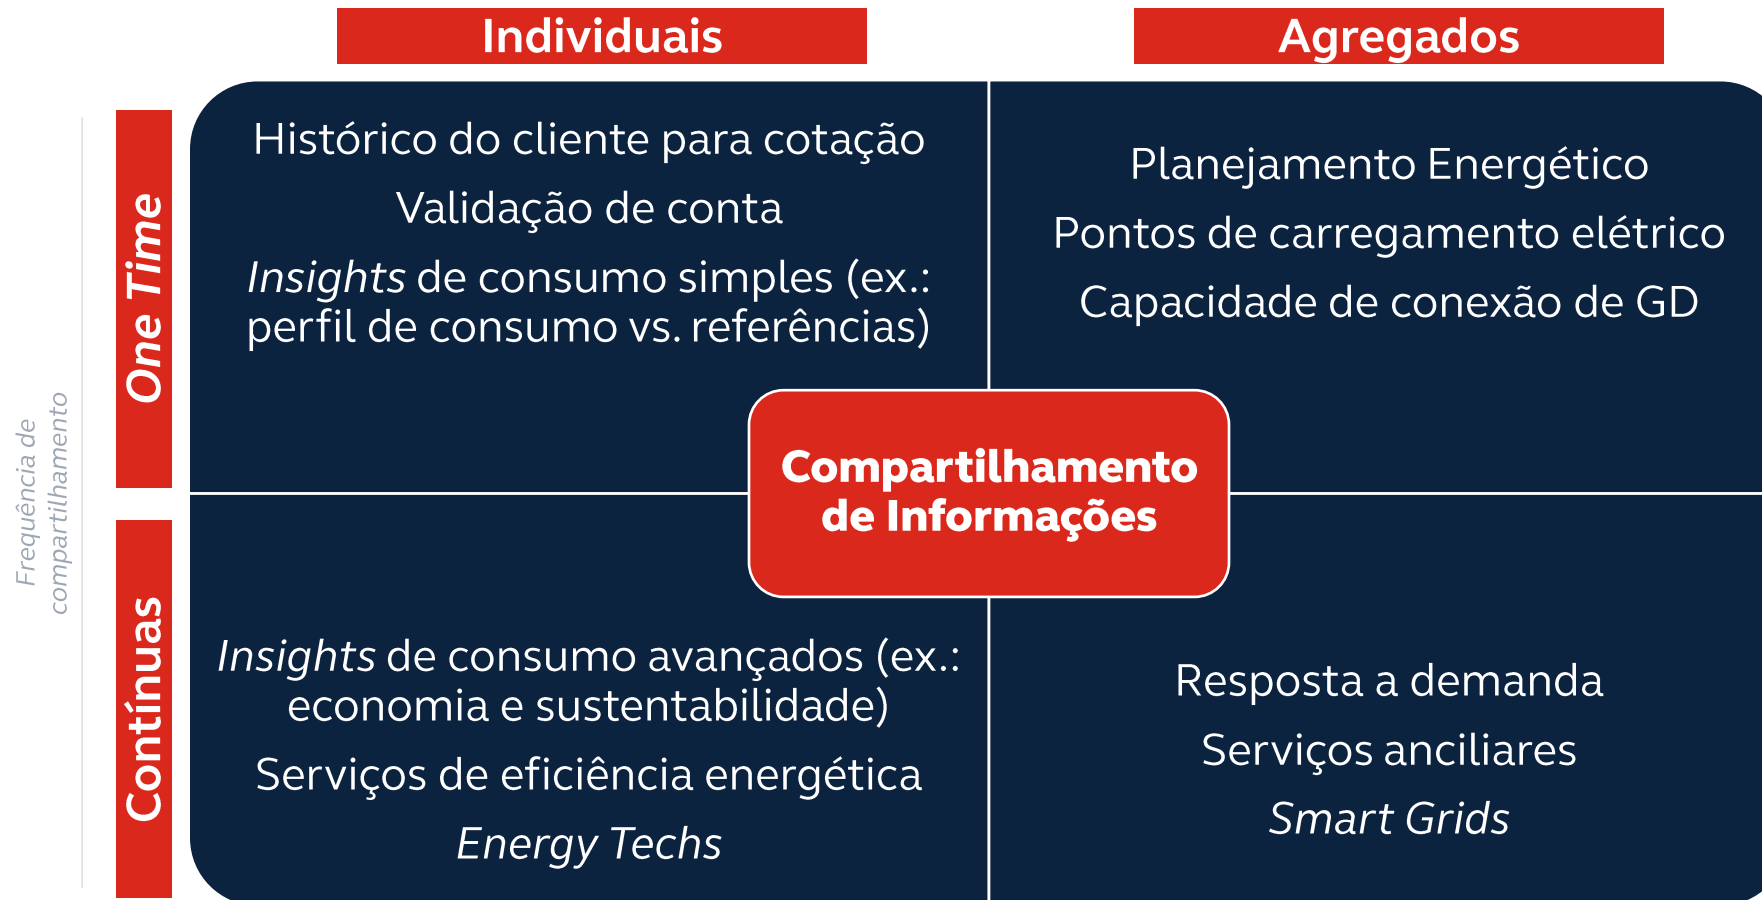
Individuais

Agregados

Frequência de compartilhamento

One Time

Histórico do cliente para cotação

Validação de conta

Insights de consumo simples (ex.: perfil de consumo vs. referências)

Planejamento Energético

Pontos de carregamento elétrico

Capacidade de conexão de GD

Compartilhamento de Informações

Contínuas

Insights de consumo avançados (ex.: economia e sustentabilidade)

Serviços de eficiência energética

Energy Techs

Resposta a demanda

Serviços anciliares

Smart Grids